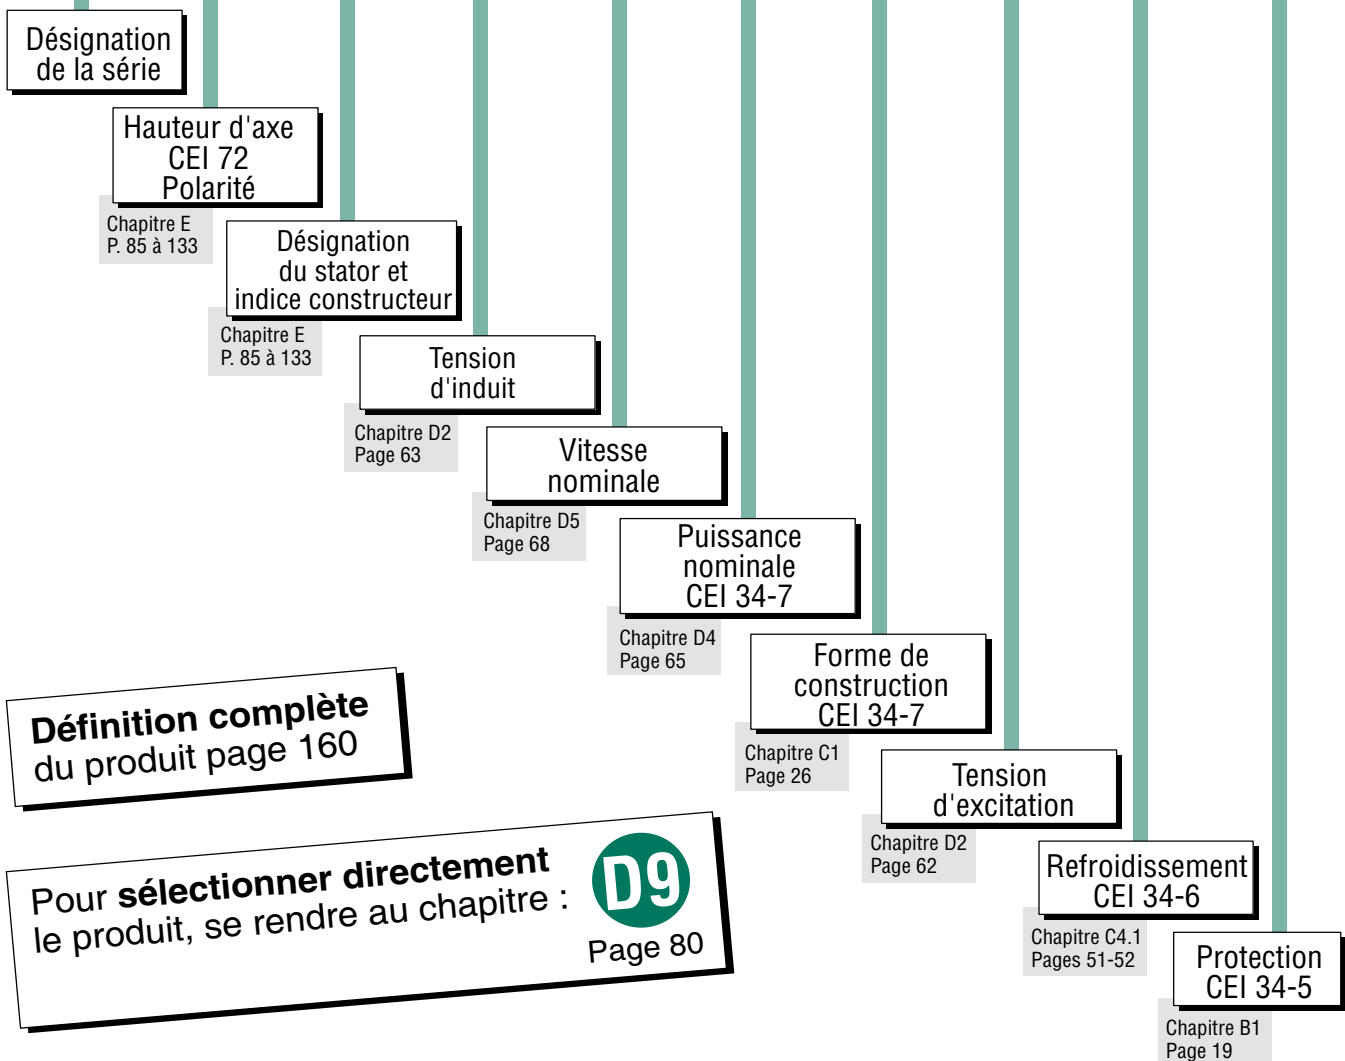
Désignation de la série

Hauteur d'axe
CEI 72
Polarité

Chapitre E
P. 85 à 133

Désignation du stator et indice constructeur

Chapitre E
P. 85 à 133

Tension d'induit

Chapitre D2
Page 63

Vitesse nominale

Chapitre D5
Page 68

Puissance nominale
CEI 34-7

Chapitre D4
Page 65

Forme de construction
CEI 34-7

Chapitre C1
Page 26

Tension d'excitation

Chapitre D2
Page 62

Refroidissement
CEI 34-6

Chapitre C4.1
Pages 51-52

Protection
CEI 34-5

Chapitre B1
Page 19

**Définition complète** du produit page 160

Pour **sélectionner directement** le produit, se rendre au chapitre :

D9
Page 80